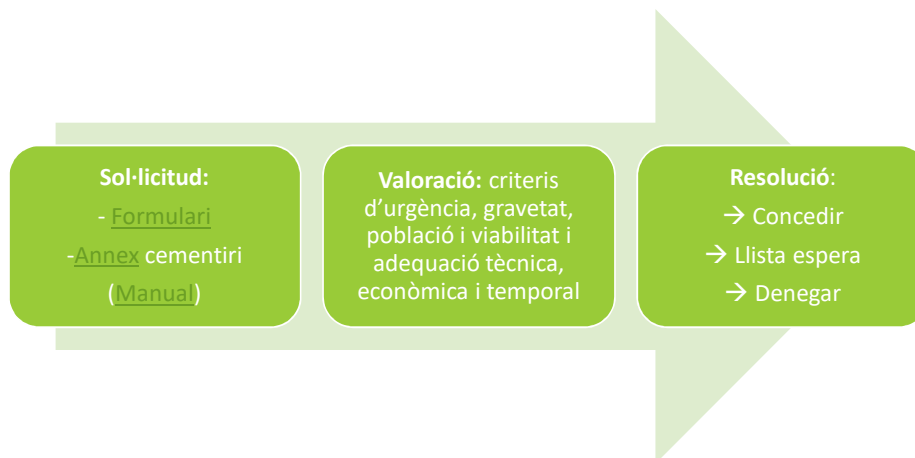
**Sol·licitud:**
- Formulari
-Annex cementiri
(Manual)

**Valoració:** criteris d'urgència, gravetat, població i viabilitat i adequació tècnica, econòmica i temporal

**Resolució**:
→ Concedir
→ Llista espera
→ Denegar